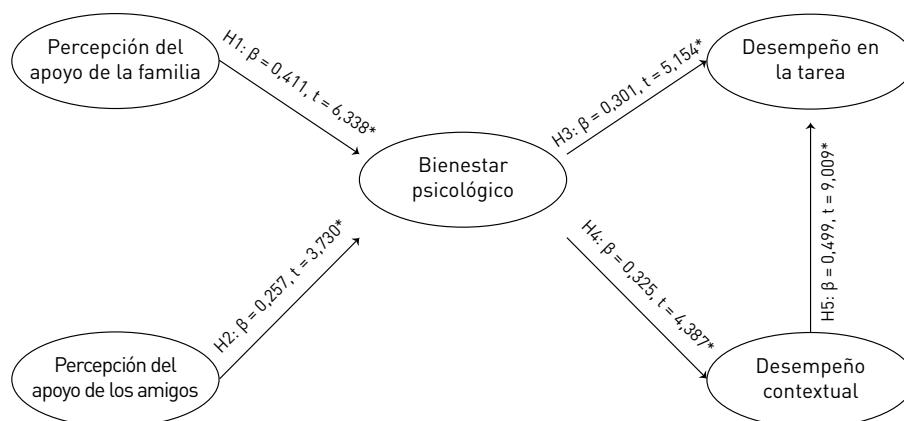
Percepción del apoyo de la familia

H1: $\beta = 0{,}411$, $t = 6{,}338$*

Desempeño en la tarea

H3: $\beta = 0{,}301$, $t = 5{,}154$*

Bienestar psicológico

H5: $\beta = 0{,}499$, $t = 9{,}009$*

H2: $\beta = 0{,}257$, $t = 3{,}730$*

H4: $\beta = 0{,}325$, $t = 4{,}387$*

Percepción del apoyo de los amigos

Desempeño contextual